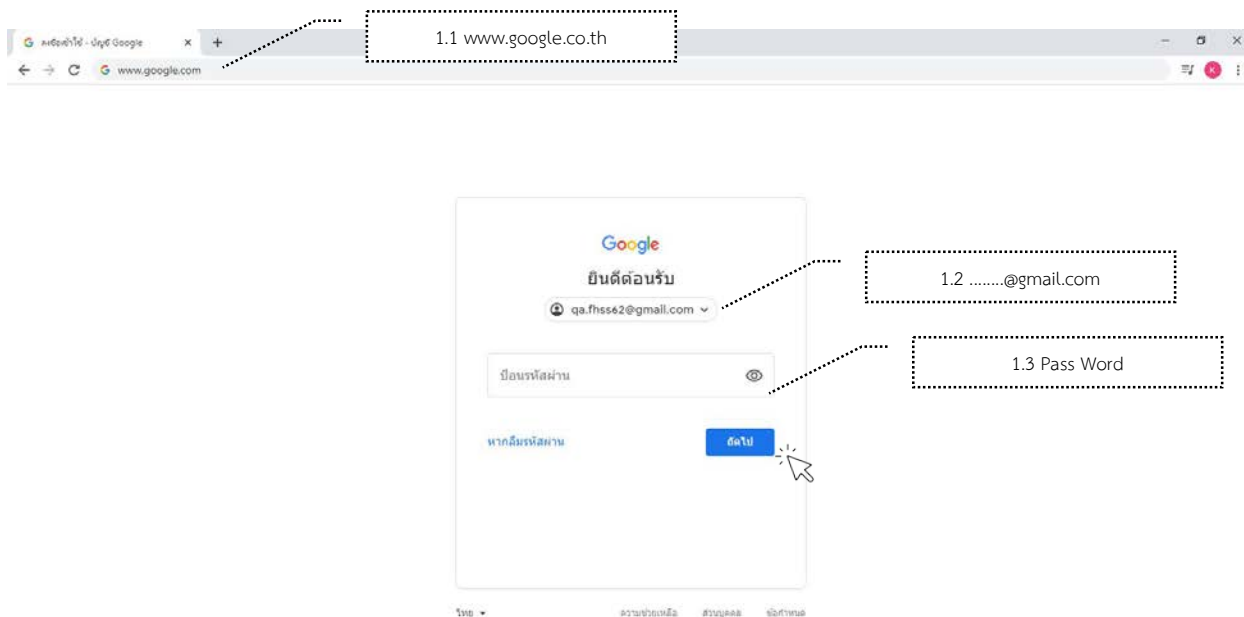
ลงชื่อเข้าใช้ - บัญชี Google

www.google.com

1.1 www.google.co.th

Google

ยินดีต้อนรับ

qa.fhss62@gmail.com

1.2 ........@gmail.com

ป้อนรหัสผ่าน

1.3 Pass Word

หากลืมรหัสผ่าน

ถัดไป

ไทย

ความช่วยเหลือ

ส่วนบุคคล

ข้อกำหนด